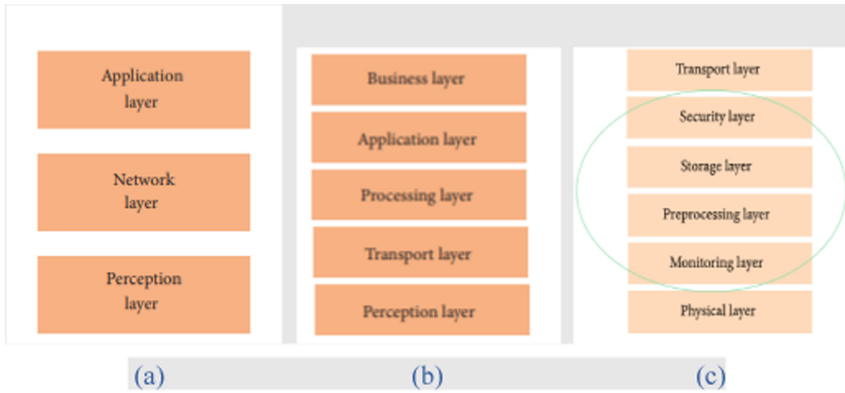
Application layer

Network layer

Perception layer

(a)

Business layer

Application layer

Processing layer

Transport layer

Perception layer

(b)

Transport layer

Security layer

Storage layer

Preprocessing layer

Monitoring layer

Physical layer

(c)